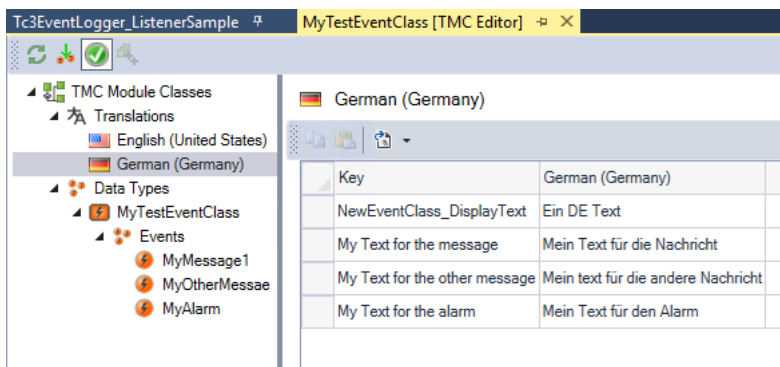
Tc3EventLogger_ListenerSample
MyTestEventClass [TMC Editor]

TMC Module Classes
Translations
English (United States)
German (Germany)
Data Types
MyTestEventClass
Events
MyMessage1
MyOtherMessae
MyAlarm

German (Germany)

| Key | German (Germany) |
|---|---|
| NewEventClass_DisplayText | Ein DE Text |
| My Text for the message | Mein Text für die Nachricht |
| My Text for the other message | Mein text für die andere Nachricht |
| My Text for the alarm | Mein Text für den Alarm |